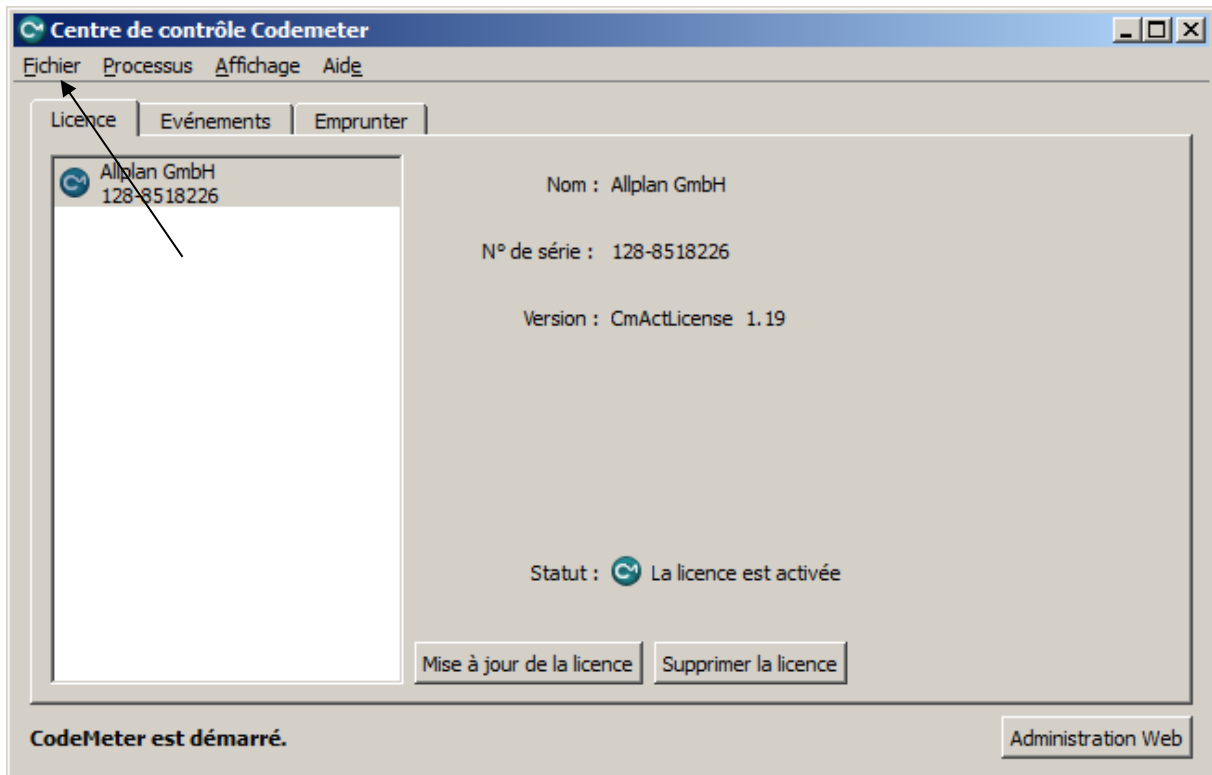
Centre de contrôle Codemeter

Fichier Processus Affichage Aide

Licence Evénements Emprunter

Allplan GmbH
128-8518226

Nom : Allplan GmbH

N° de série : 128-8518226

Version : CmActLicense 1.19

Statut : La licence est activée

Mise à jour de la licence Supprimer la licence

CodeMeter est démarré.

Administration Web